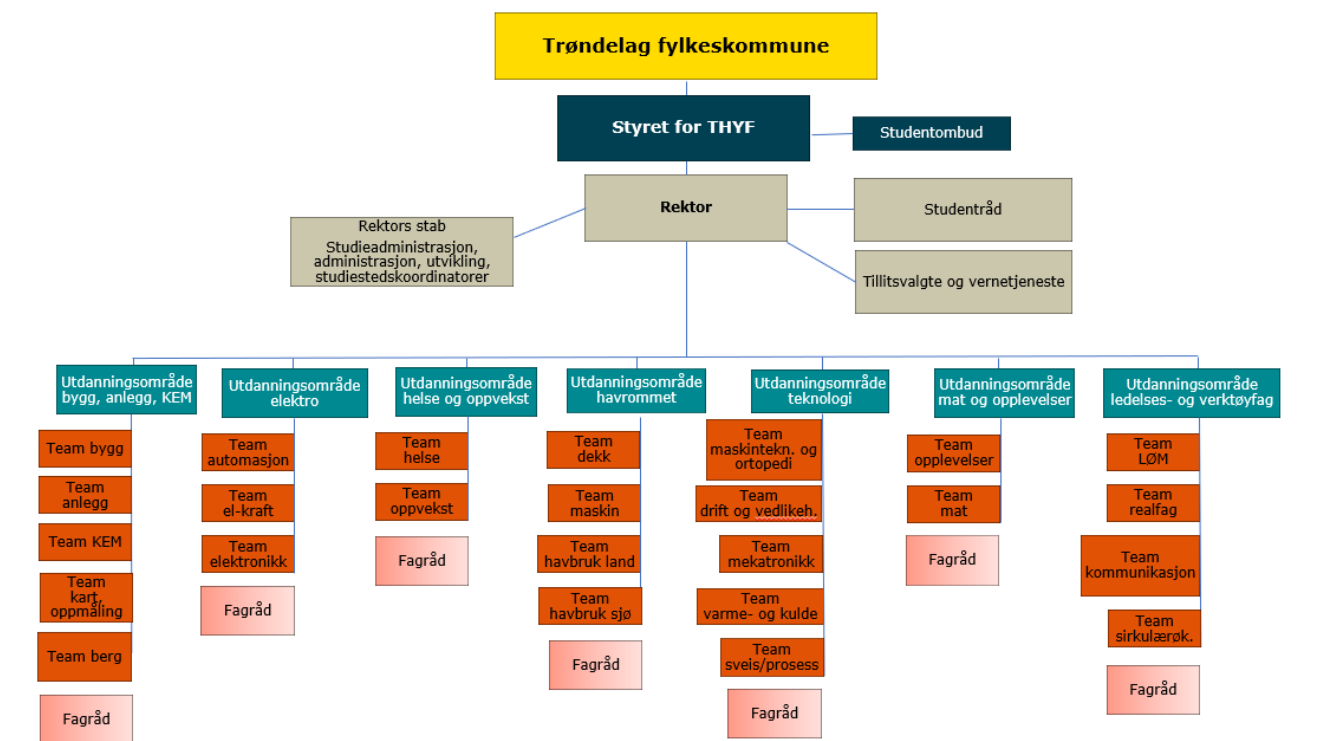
Trøndelag fylkeskommune

Styret for THYF

Studentombud

Rektor

Rektors stab
Studieadministrasjon, administrasjon, utvikling, studiestedskoordinatorer

Studentråd

Tillitsvalgte og vernetjeneste

Utdanningsområde bygg, anlegg, KEM

Team bygg

Team anlegg

Team KEM

Team kart, oppmåling

Team berg

Fagråd

Utdanningsområde elektro

Team automasjon

Team el-kraft

Team elektronikk

Fagråd

Utdanningsområde helse og oppvekst

Team helse

Team oppvekst

Fagråd

Utdanningsområde havrommet

Team dekk

Team maskin

Team havbruk land

Team havbruk sjø

Fagråd

Utdanningsområde teknologi

Team maskintekn. og ortopedi

Team drift og vedlikeh.

Team mekatronikk

Team varme- og kulde

Team sveis/prosess

Fagråd

Utdanningsområde mat og opplevelser

Team opplevelser

Team mat

Fagråd

Utdanningsområde ledelses- og verktøyfag

Team LØM

Team realfag

Team kommunikasjon

Team sirkulærøk.

Fagråd